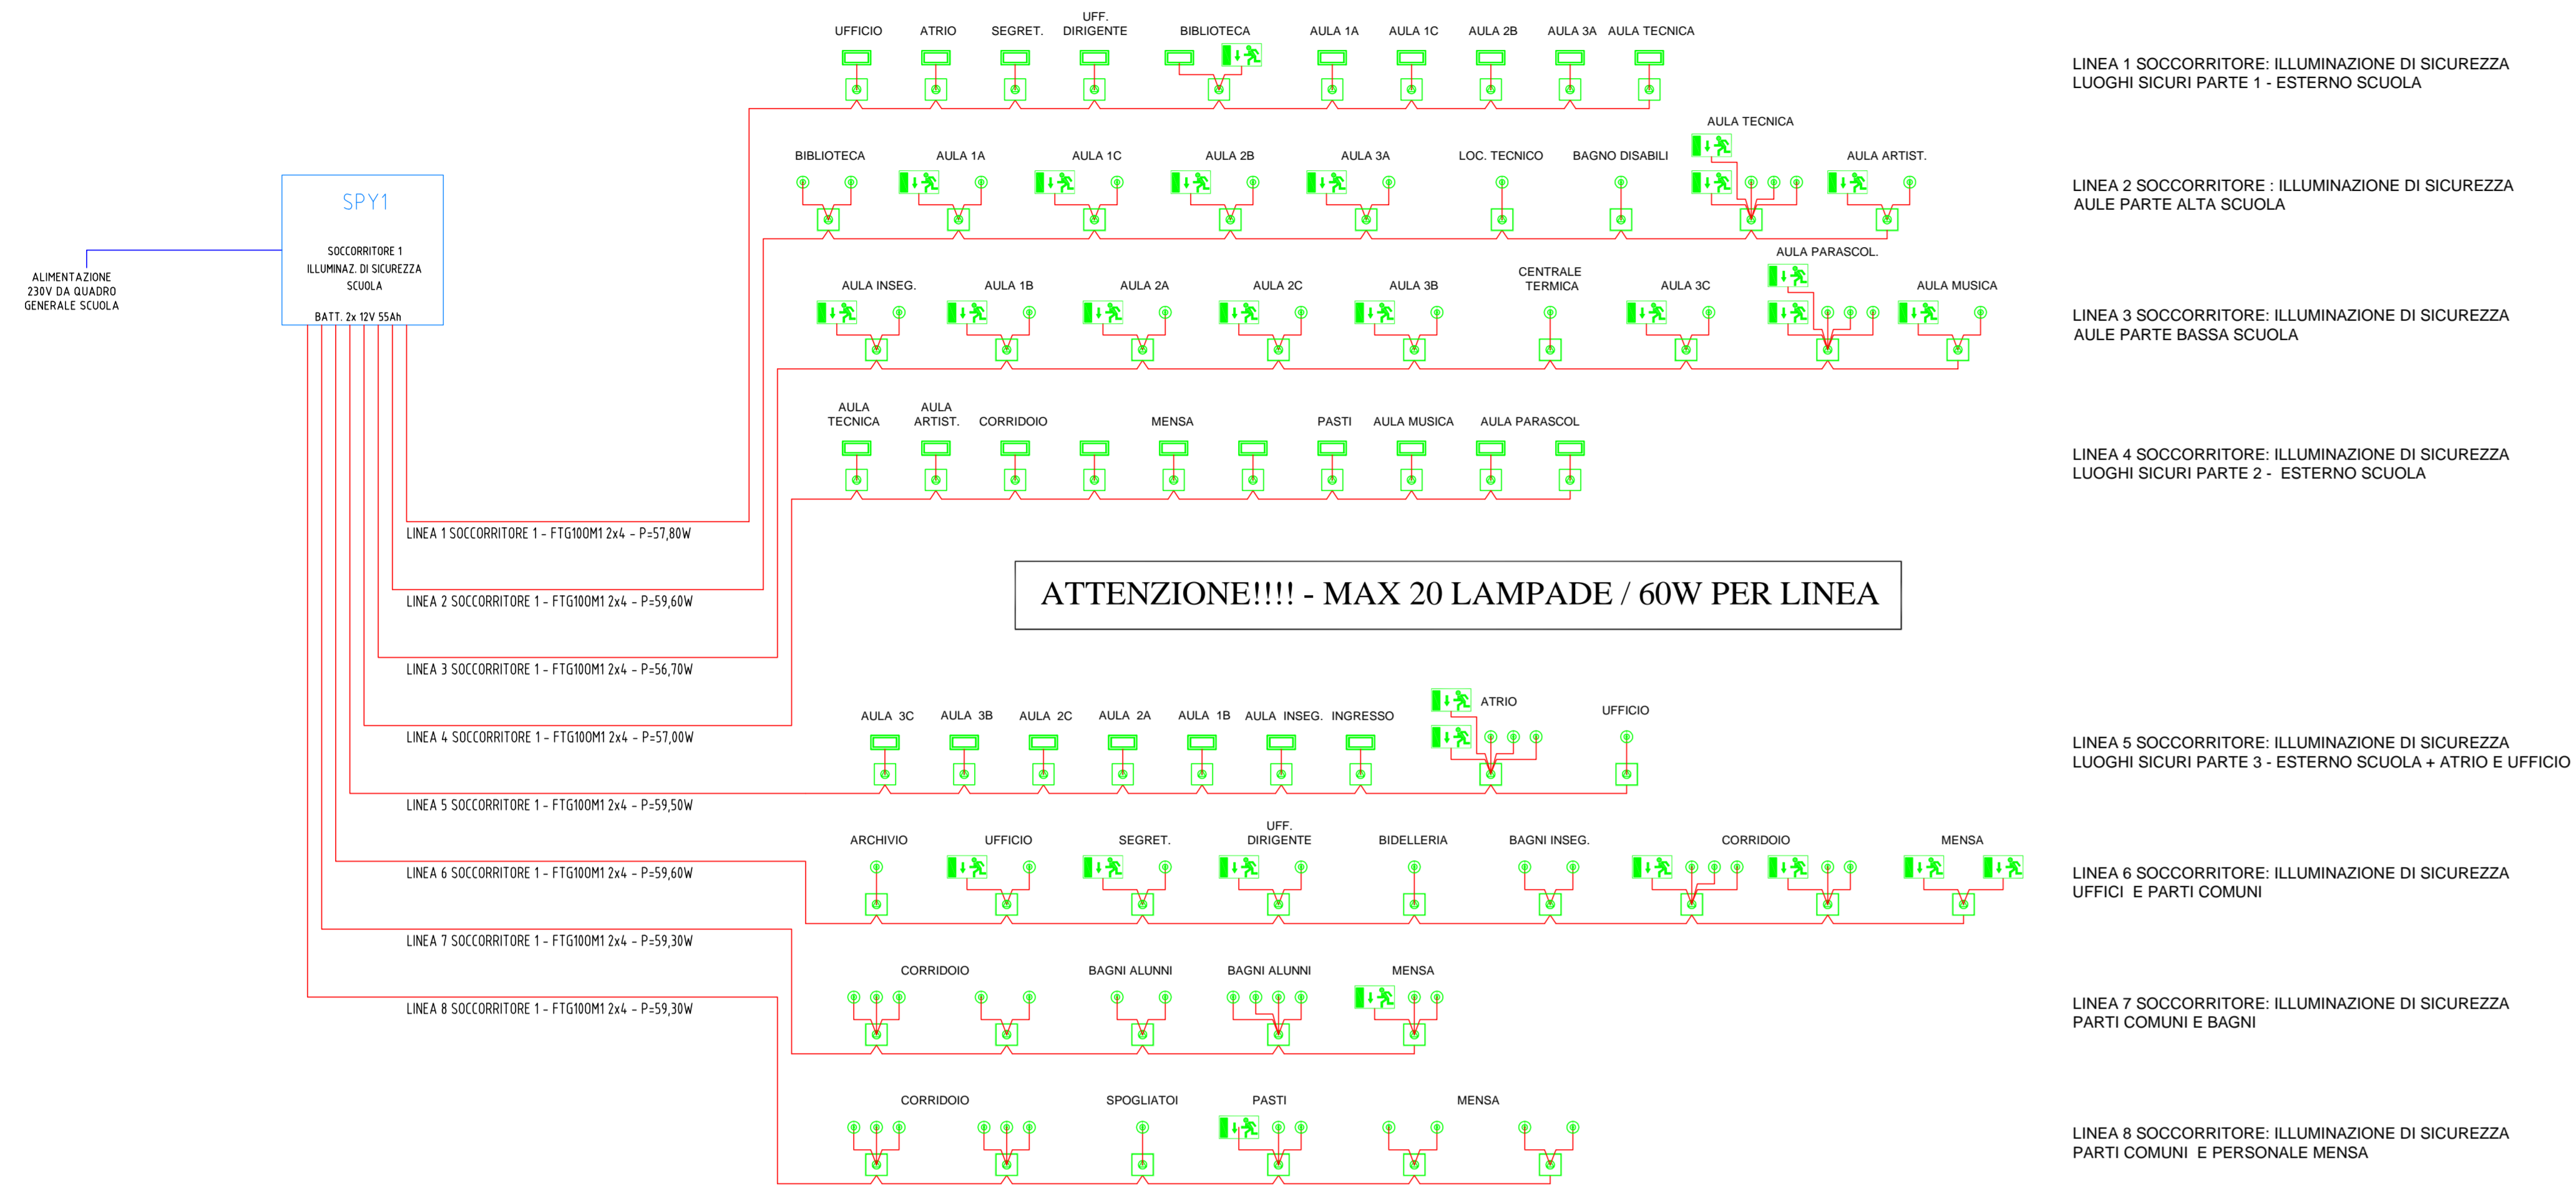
UFFICIO ATRIO SEGRET. UFF. DIRIGENTE BIBLIOTECA AULA 1A AULA 1C AULA 2B AULA 3A AULA TECNICA

LINEA 1 SOCCORRITORE: ILLUMINAZIONE DI SICUREZZA
LUOGHI SICURI PARTE 1 - ESTERNO SCUOLA

AULA TECNICA
BIBLIOTECA AULA 1A AULA 1C AULA 2B AULA 3A LOC. TECNICO BAGNO DISABILI AULA ARTIST.

LINEA 2 SOCCORRITORE : ILLUMINAZIONE DI SICUREZZA
AULE PARTE ALTA SCUOLA

SPY1

SOCCORRITORE 1
ILLUMINAZ. DI SICUREZZA
SCUOLA

BATT. 2x 12V 55Ah

ALIMENTAZIONE
230V DA QUADRO
GENERALE SCUOLA

AULA PARASCOL.
AULA INSEG. AULA 1B AULA 2A AULA 2C AULA 3B CENTRALE TERMICA AULA 3C AULA MUSICA

LINEA 3 SOCCORRITORE: ILLUMINAZIONE DI SICUREZZA
AULE PARTE BASSA SCUOLA

AULA TECNICA AULA ARTIST. CORRIDOIO MENSA PASTI AULA MUSICA AULA PARASCOL

LINEA 4 SOCCORRITORE: ILLUMINAZIONE DI SICUREZZA
LUOGHI SICURI PARTE 2 - ESTERNO SCUOLA

LINEA 1 SOCCORRITORE 1 - FTG10OM1 2x4 - P=57,80W

LINEA 2 SOCCORRITORE 1 - FTG10OM1 2x4 - P=59,60W

ATTENZIONE!!!! - MAX 20 LAMPADE / 60W PER LINEA

LINEA 3 SOCCORRITORE 1 - FTG10OM1 2x4 - P=56,70W

LINEA 4 SOCCORRITORE 1 - FTG10OM1 2x4 - P=57,00W

ATRIO
AULA 3C AULA 3B AULA 2C AULA 2A AULA 1B AULA INSEG. INGRESSO UFFICIO

LINEA 5 SOCCORRITORE: ILLUMINAZIONE DI SICUREZZA
LUOGHI SICURI PARTE 3 - ESTERNO SCUOLA + ATRIO E UFFICIO

LINEA 5 SOCCORRITORE 1 - FTG10OM1 2x4 - P=59,50W

ARCHIVIO UFFICIO SEGRET. UFF. DIRIGENTE BIDELLERIA BAGNI INSEG. CORRIDOIO MENSA

LINEA 6 SOCCORRITORE 1 - FTG10OM1 2x4 - P=59,60W

LINEA 6 SOCCORRITORE: ILLUMINAZIONE DI SICUREZZA
UFFICI E PARTI COMUNI

LINEA 7 SOCCORRITORE 1 - FTG10OM1 2x4 - P=59,30W

CORRIDOIO BAGNI ALUNNI BAGNI ALUNNI MENSA

LINEA 8 SOCCORRITORE 1 - FTG10OM1 2x4 - P=59,30W

LINEA 7 SOCCORRITORE: ILLUMINAZIONE DI SICUREZZA
PARTI COMUNI E BAGNI

CORRIDOIO SPOGLIATOI PASTI MENSA

LINEA 8 SOCCORRITORE: ILLUMINAZIONE DI SICUREZZA
PARTI COMUNI E PERSONALE MENSA